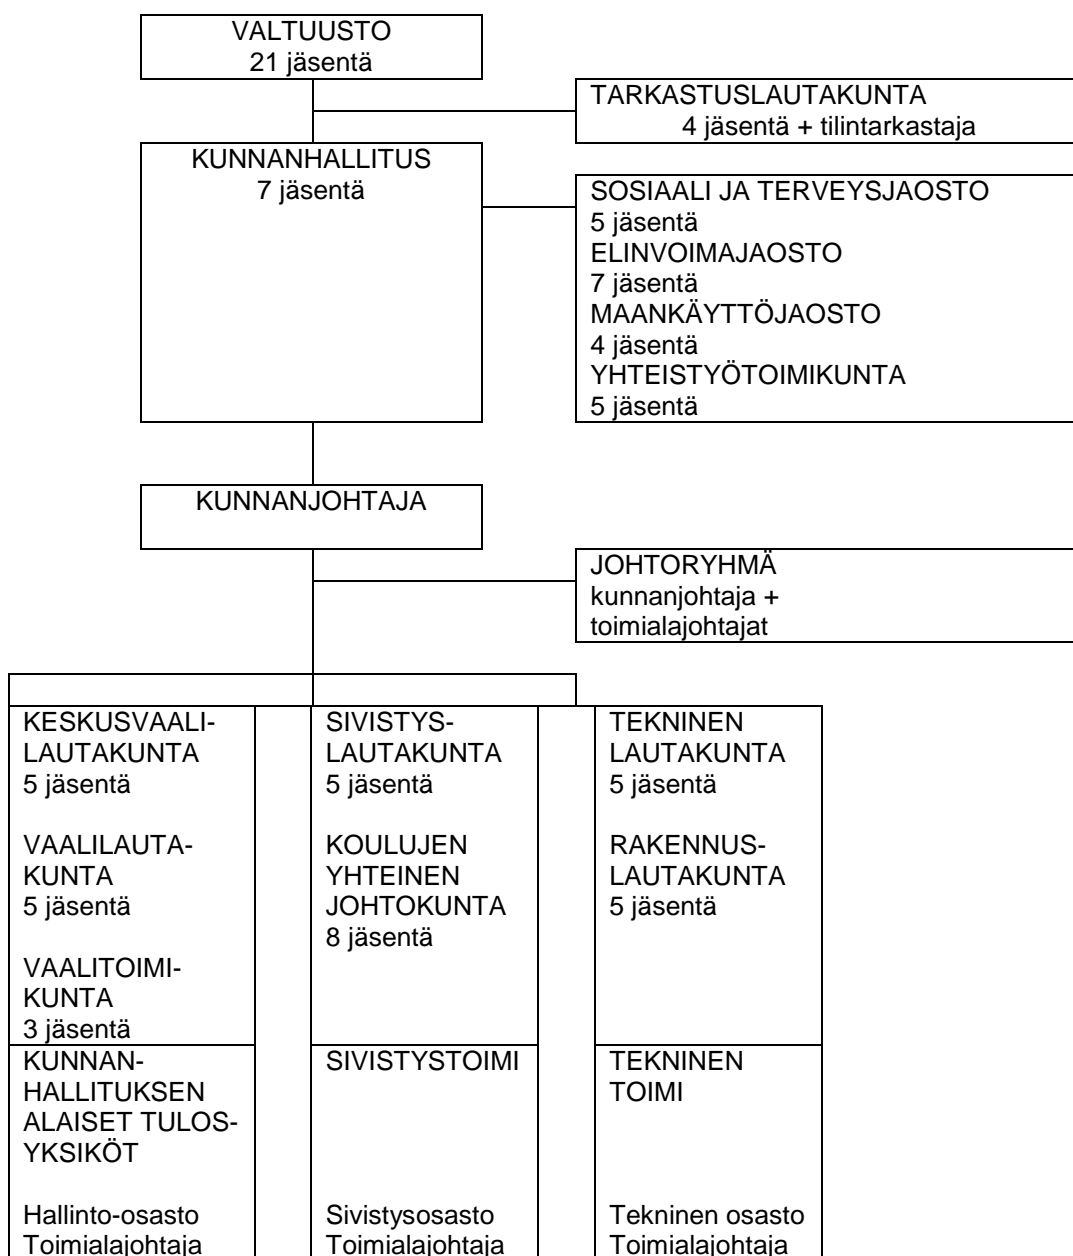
VALTUUSTO
21 jäsentä

TARKASTUSLAUTAKUNTA
4 jäsentä + tilintarkastaja

KUNNANHALLITUS
7 jäsentä

SOSIAALI JA TERVEYSJAOSTO
5 jäsentä
ELINVOIMAJAOSTO
7 jäsentä
MAANKÄYTTÖJAOSTO
4 jäsentä
YHTEISTYÖTOIMIKUNTA
5 jäsentä

KUNNANJOHTAJA

JOHTORYHMÄ
kunnanjohtaja + toimialajohtajat

KESKUSVAALILAUTAKUNTA
5 jäsentä

VAALILAUTAKUNTA
5 jäsentä

VAALITOIMIKUNTA
3 jäsentä

KUNNANHALLITUKSEN ALAISET TULOSYKSIKÖT

Hallinto-osasto
Toimialajohtaja

SIVISTYSLAUTAKUNTA
5 jäsentä

KOULUJEN YHTEINEN JOHTOKUNTA
8 jäsentä

SIVISTYSTOIMI

Sivistysosasto
Toimialajohtaja

TEKNINEN LAUTAKUNTA
5 jäsentä

RAKENNUSLAUTAKUNTA
5 jäsentä

TEKNINEN TOIMI

Tekninen osasto
Toimialajohtaja